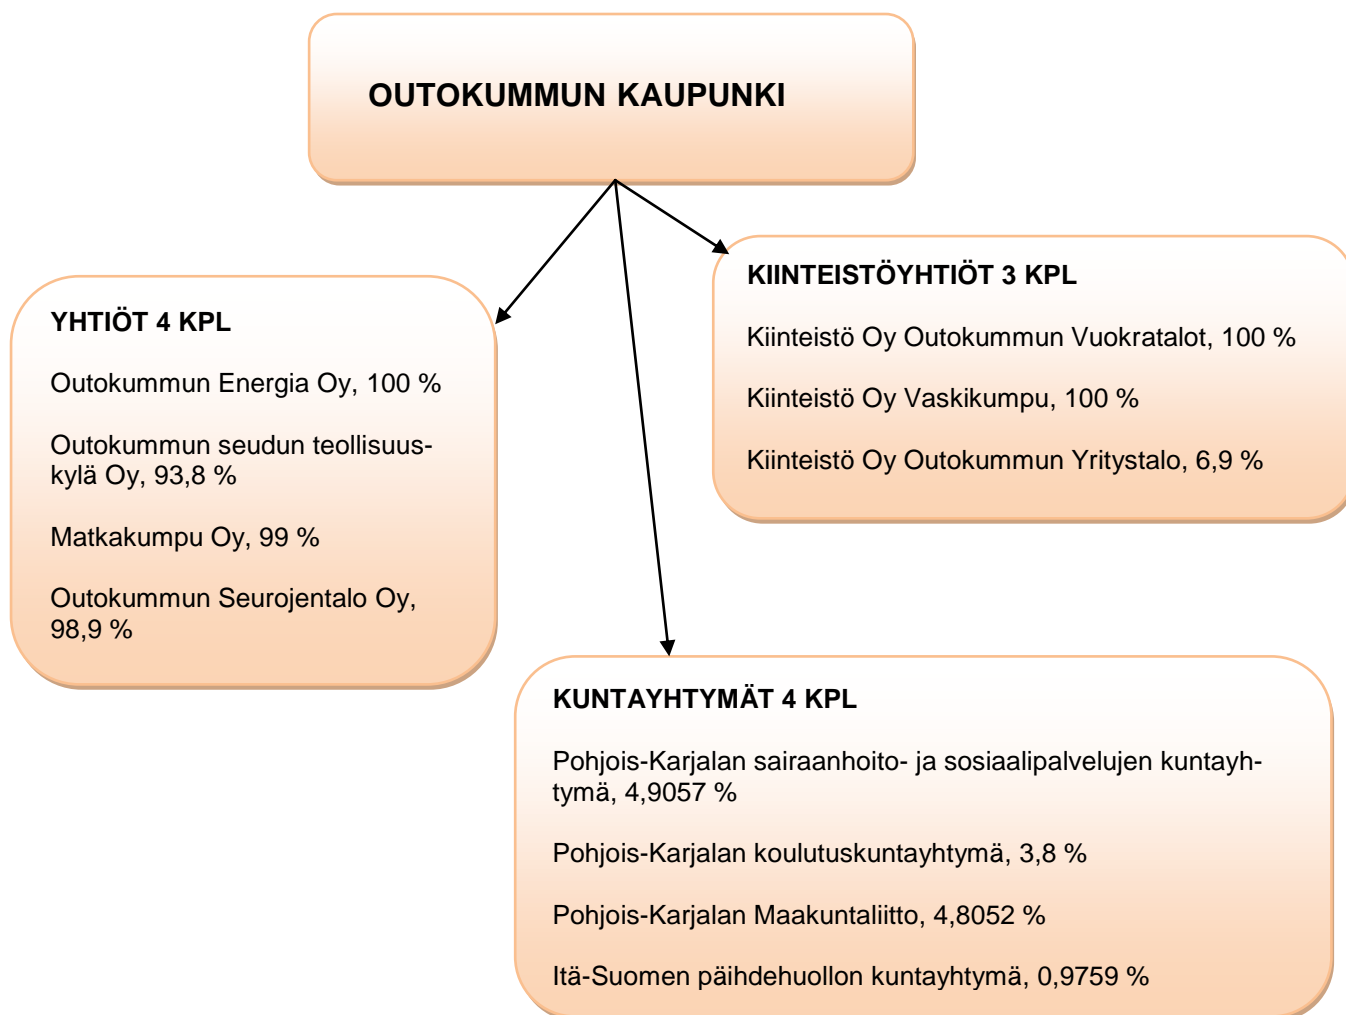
OUTOKUMMUN KAUPUNKI

YHTIÖT 4 KPL

Outokummun Energia Oy, 100 %

Outokummun seudun teollisuuskylä Oy, 93,8 %

Matkakumpu Oy, 99 %

Outokummun Seurojentalo Oy, 98,9 %

KIINTEISTÖYHTIÖT 3 KPL

Kiinteistö Oy Outokummun Vuokratalot, 100 %

Kiinteistö Oy Vaskikumpu, 100 %

Kiinteistö Oy Outokummun Yritystalo, 6,9 %

KUNTAYHTYMÄT 4 KPL

Pohjois-Karjalan sairaanhoito- ja sosiaalipalvelujen kuntayhtymä, 4,9057 %

Pohjois-Karjalan koulutuskuntayhtymä, 3,8 %

Pohjois-Karjalan Maakuntaliitto, 4,8052 %

Itä-Suomen päihdehuollon kuntayhtymä, 0,9759 %